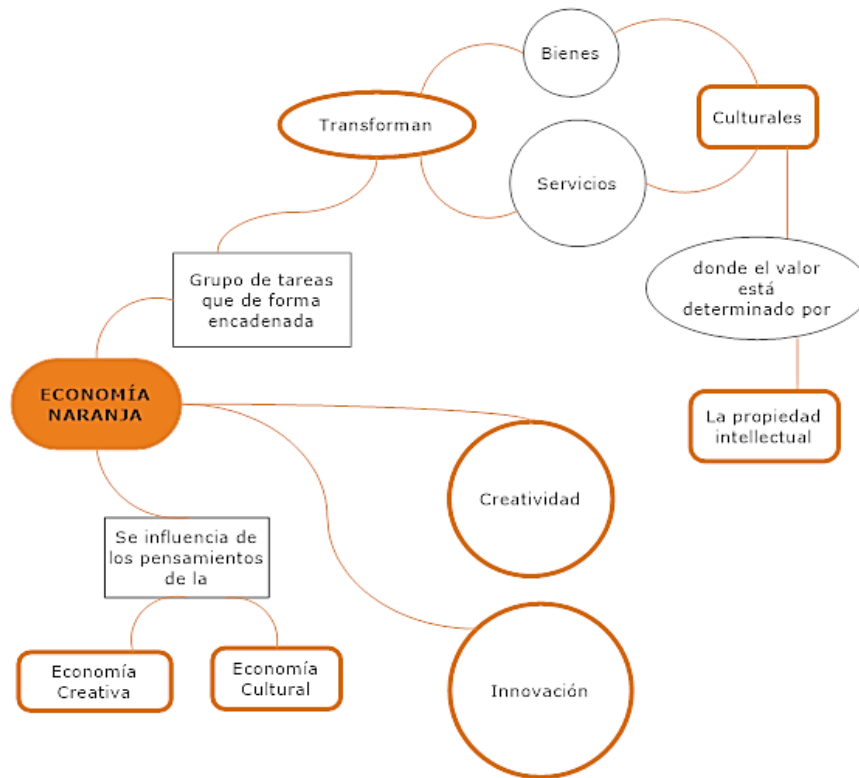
Bienes

Transforman

Culturales

Servicios

Grupo de tareas que de forma encadenada

donde el valor está determinado por

ECONOMÍA NARANJA

La propiedad intellectual

Creatividad

Se influencia de los pensamientos de la

Economía Creativa

Economía Cultural

Innovación